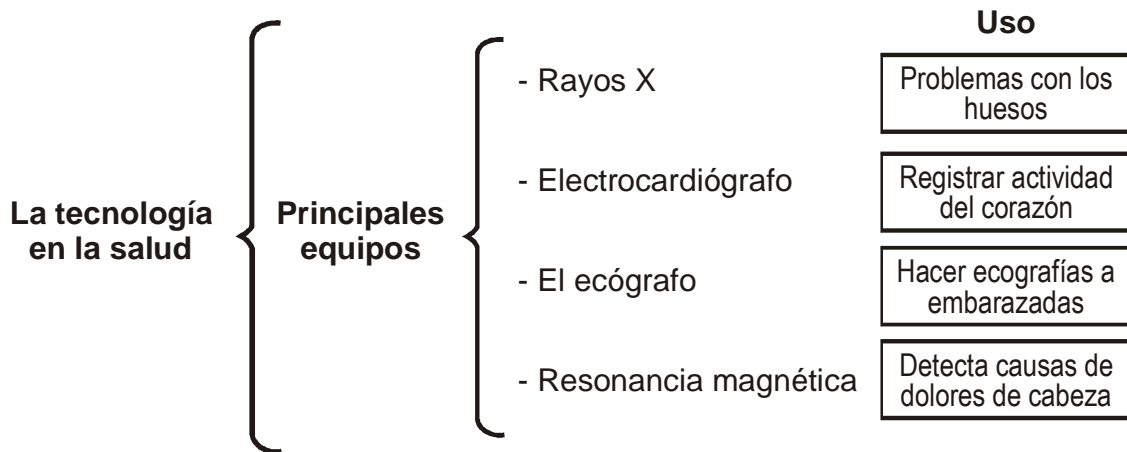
La tecnología en la salud

Principales equipos

Uso

- Rayos X

Problemas con los huesos

- Electrocardiógrafo

Registrar actividad del corazón

- El ecógrafo

Hacer ecografías a embarazadas

- Resonancia magnética

Detecta causas de dolores de cabeza